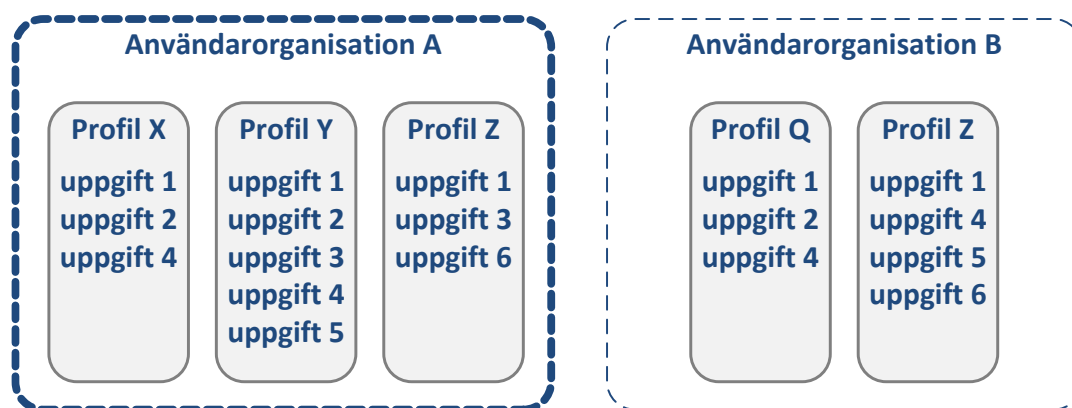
Användarorganisation A

Profil X
uppgift 1
uppgift 2
uppgift 4

Profil Y
uppgift 1
uppgift 2
uppgift 3
uppgift 4
uppgift 5

Profil Z
uppgift 1
uppgift 3
uppgift 6

Användarorganisation B

Profil Q
uppgift 1
uppgift 2
uppgift 4

Profil Z
uppgift 1
uppgift 4
uppgift 5
uppgift 6